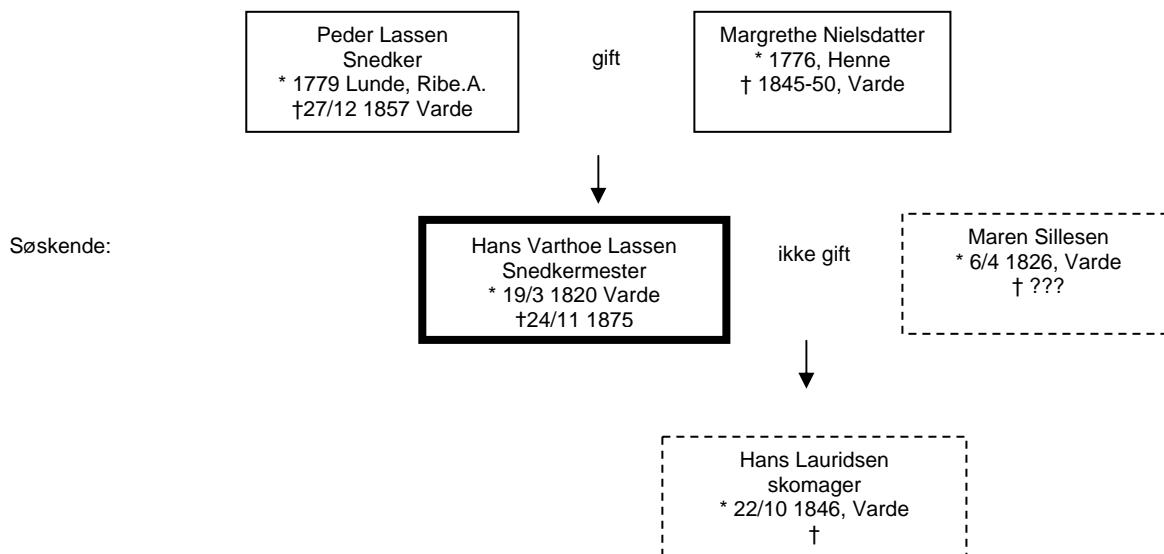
Peder Lassen
Snedker
* 1779 Lunde, Ribe.A.
†27/12 1857 Varde

gift

Margrethe Nielsdatter
* 1776, Henne
† 1845-50, Varde

Søskende:

Hans Varthoe Lassen
Snedkermester
* 19/3 1820 Varde
†24/11 1875

ikke gift

Maren Sillesen
* 6/4 1826, Varde
† ???

Hans Lauridsen
skomager
* 22/10 1846, Varde
†